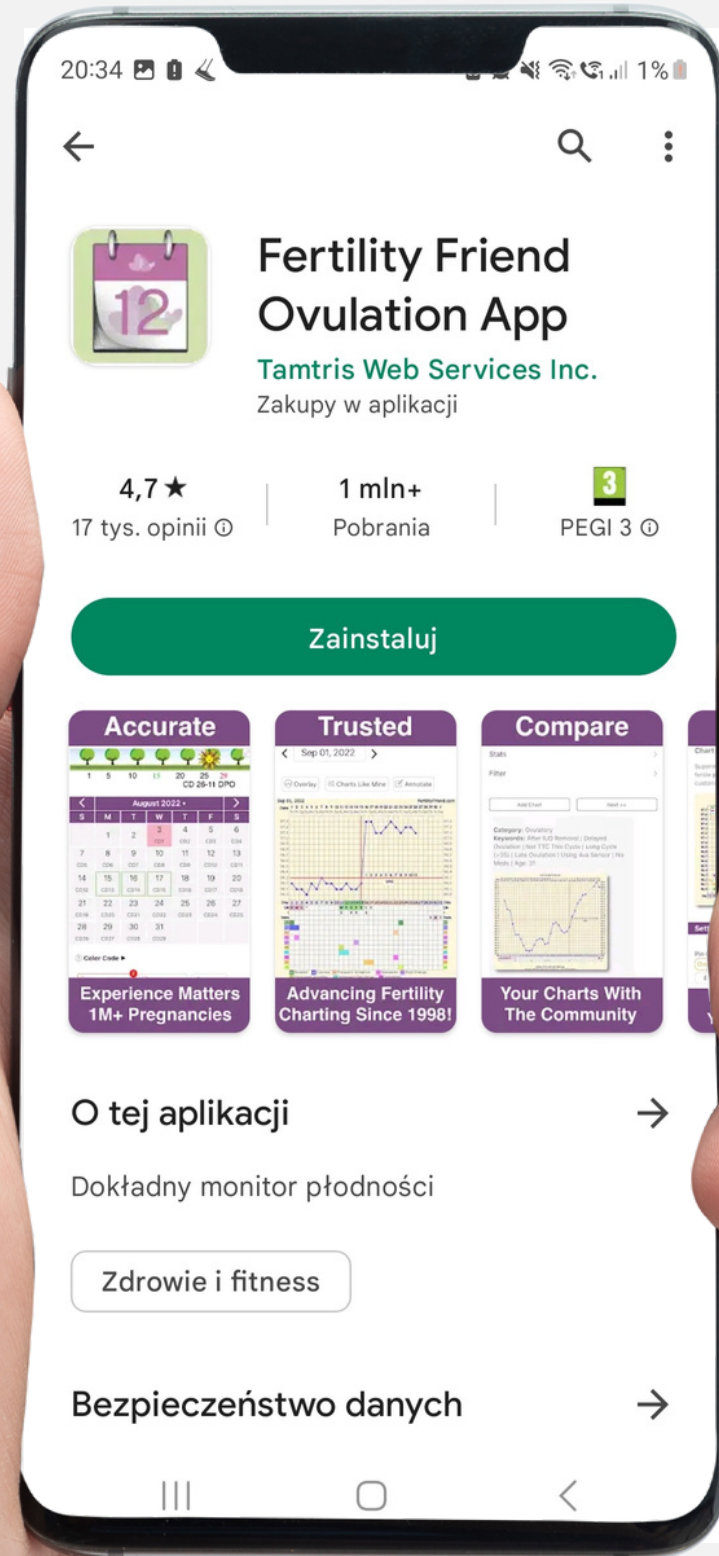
20:34 1%

Fertility Friend Ovulation App

Tamtris Web Services Inc.

Zakupy w aplikacji

4,7★
17 tys. opinii ⓘ

1 mln+
Pobrania

3
PEGI 3 ⓘ

Zainstaluj

Accurate
August 2022
Experience Matters 1M+ Pregnancies

Trusted
Sep 01, 2022
Advancing Fertility Charting Since 1998!

Compare
Your Charts With The Community

O tej aplikacji →

Dokładny monitor płodności

Zdrowie i fitness

Bezpieczeństwo danych →